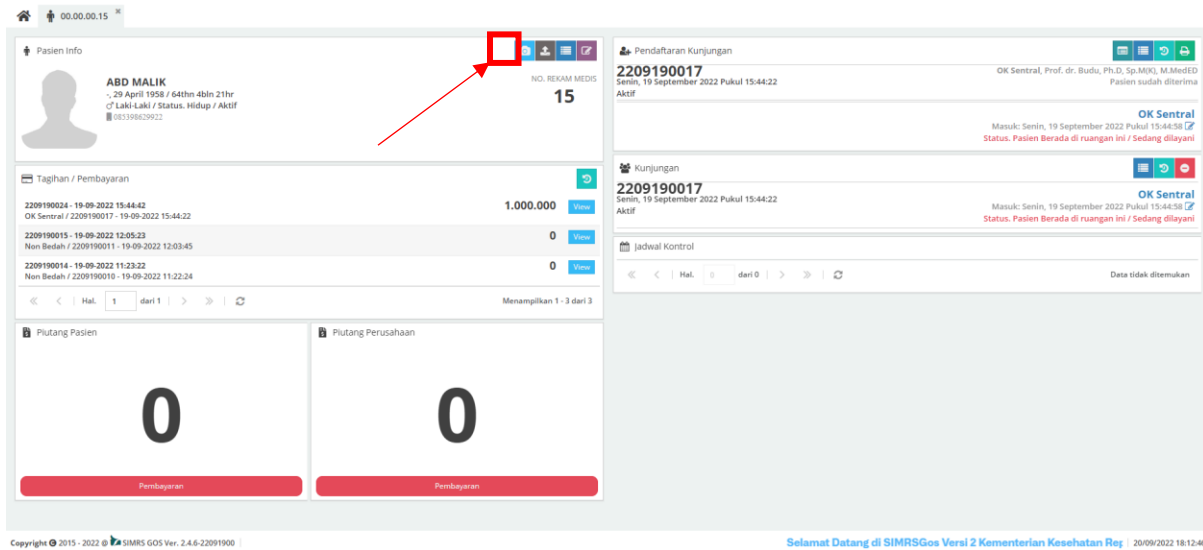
00.00.00.15 ×

Pasien Info

ABD MALIK
-, 29 April 1958 / 64thn 4bln 21hr
♂ Laki-Laki / Status. Hidup / Aktif
085398829922

NO. REKAM MEDIS
15

Pendaftaran Kunjungan

2209190017
Senin, 19 September 2022 Pukul 15:44:22
Aktif

OK Sentral, Prof. dr. Budu, Ph.D, Sp.M(K), M.MedED
Pasien sudah diterima

OK Sentral
Masuk: Senin, 19 September 2022 Pukul 15:44:58
Status. Pasien Berada di ruangan ini / Sedang dilayani

Tagihan / Pembayaran

| | | |
|---|---|---|
| 2209190024 - 19-09-2022 15:44:42<br>OK Sentral / 2209190017 - 19-09-2022 15:44:22 | 1.000.000 | View |
| 2209190015 - 19-09-2022 12:05:23<br>Non Bedah / 2209190011 - 19-09-2022 12:03:45 | 0 | View |
| 2209190014 - 19-09-2022 11:23:22<br>Non Bedah / 2209190010 - 19-09-2022 11:22:24 | 0 | View |

Hal. 1 dari 1
Menampilkan 1 - 3 dari 3

Kunjungan

2209190017
Senin, 19 September 2022 Pukul 15:44:22
Aktif

OK Sentral
Masuk: Senin, 19 September 2022 Pukul 15:44:58
Status. Pasien Berada di ruangan ini / Sedang dilayani

Jadwal Kontrol

Hal. 0 dari 0
Data tidak ditemukan

Piutang Pasien

0

Pembayaran

Piutang Perusahaan

0

Pembayaran

Copyright © 2015 - 2022 @ SIMRS GOS Ver. 2.4.6-22091900

Selamat Datang di SIMRSGos Versi 2 Kementerian Kesehatan Rep

20/09/2022 18:12:4